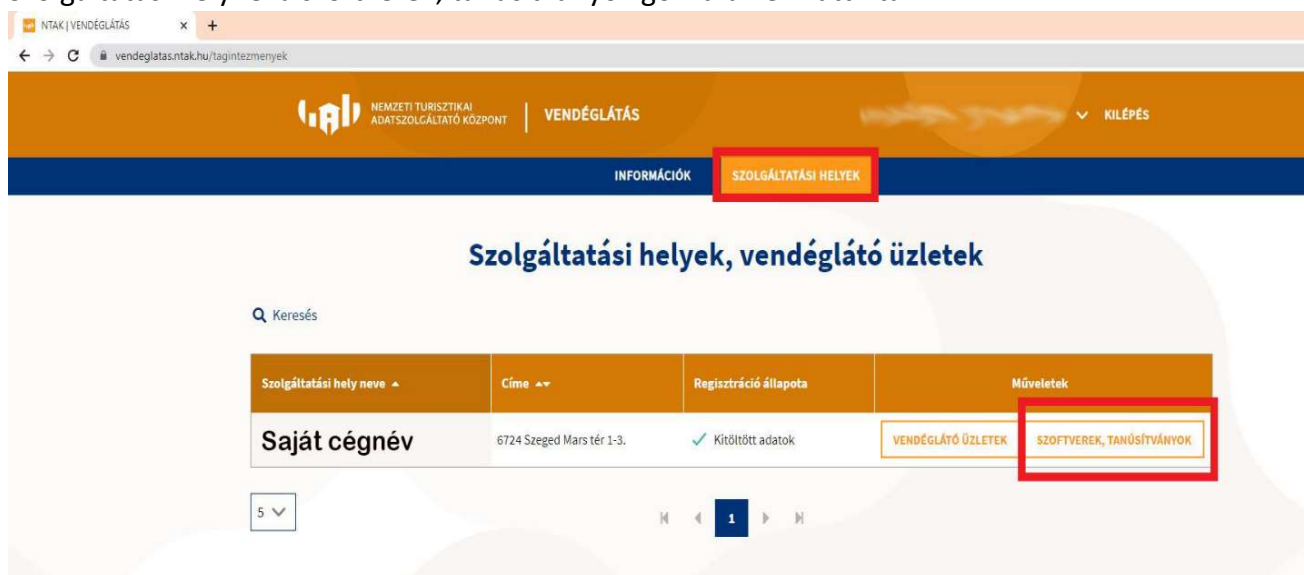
NTAK | VENDÉGLÁTÁS

vendeglatas.ntak.hu/tagintezmenyek

NEMZETI TURISZTIKAI ADATSZOLGÁLTATÓ KÖZPONT | VENDÉGLÁTÁS

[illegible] KILÉPÉS

INFORMÁCIÓK SZOLGÁLTATÁSI HELYEK

Szolgáltatási helyek, vendéglátó üzletek

Keresés

| Szolgáltatási hely neve | Címe | Regisztráció állapota | Műveletek |
|---|---|---|---|
| Saját cégnév | 6724 Szeged Mars tér 1-3. | Kitöltött adatok | VENDÉGLÁTÓ ÜZLETEK SZOFTVEREK, TANÚSÍTVÁNYOK |

5

1